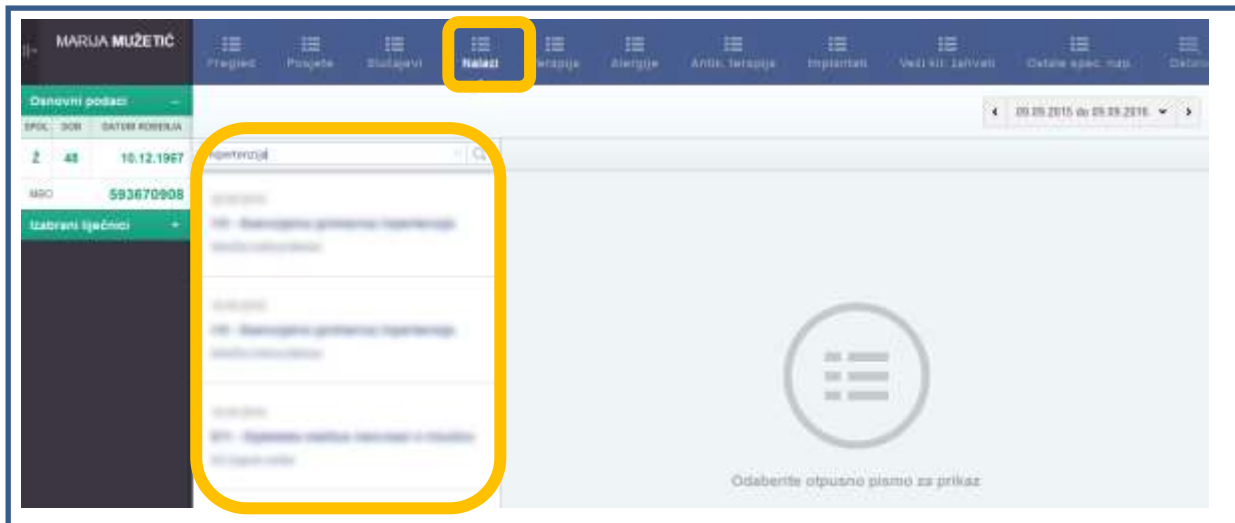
MARIJA MUŽETIĆ

Pregled Posjete Slučajevi Nalazi Terapija Alergije Antik. terapija Implantati Veći kir. zahvati Ostale spec. nap. Ostalo

Osnovni podaci

| SPOL | DOB | DATUM ROĐENJA |
|---|---|---|
| Ž | 48 | 10.12.1967 |

MBO 593670908

Izabrani liječnici

09.09.2015 do 09.09.2016

hipertenzija

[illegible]

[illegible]

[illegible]

Odaberite otpusno pismo za prikaz